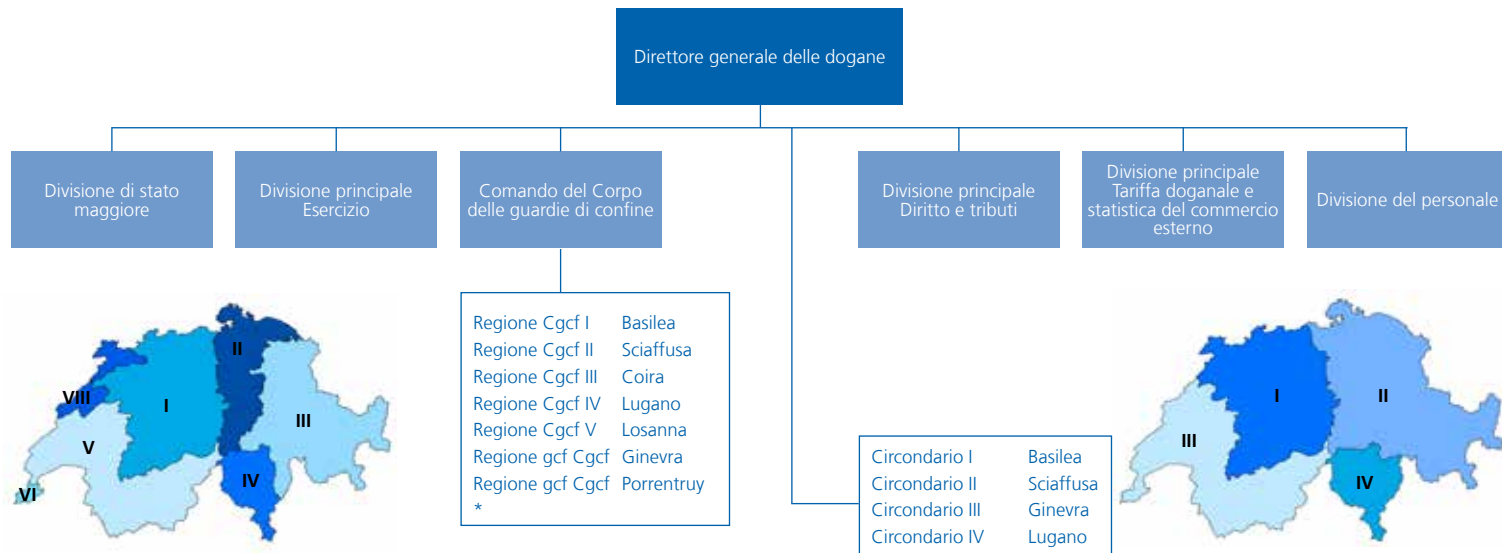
Direttore generale delle dogane

Divisione di stato maggiore

Divisione principale Esercizio

Comando del Corpo delle guardie di confine

Divisione principale Diritto e tributi

Divisione principale Tariffa doganale e statistica del commercio esterno

Divisione del personale

| | |
|---|---|
| Regione Cgcf I | Basilea |
| Regione Cgcf II | Sciaffusa |
| Regione Cgcf III | Coira |
| Regione Cgcf IV | Lugano |
| Regione Cgcf V | Losanna |
| Regione gcf Cgcf | Ginevra |
| Regione gcf Cgcf * | Porrentruy |

| | |
|---|---|
| Circondario I | Basilea |
| Circondario II | Sciaffusa |
| Circondario III | Ginevra |
| Circondario IV | Lugano |

II
VIII
I
III
V
IV
VI

I
II
III
IV